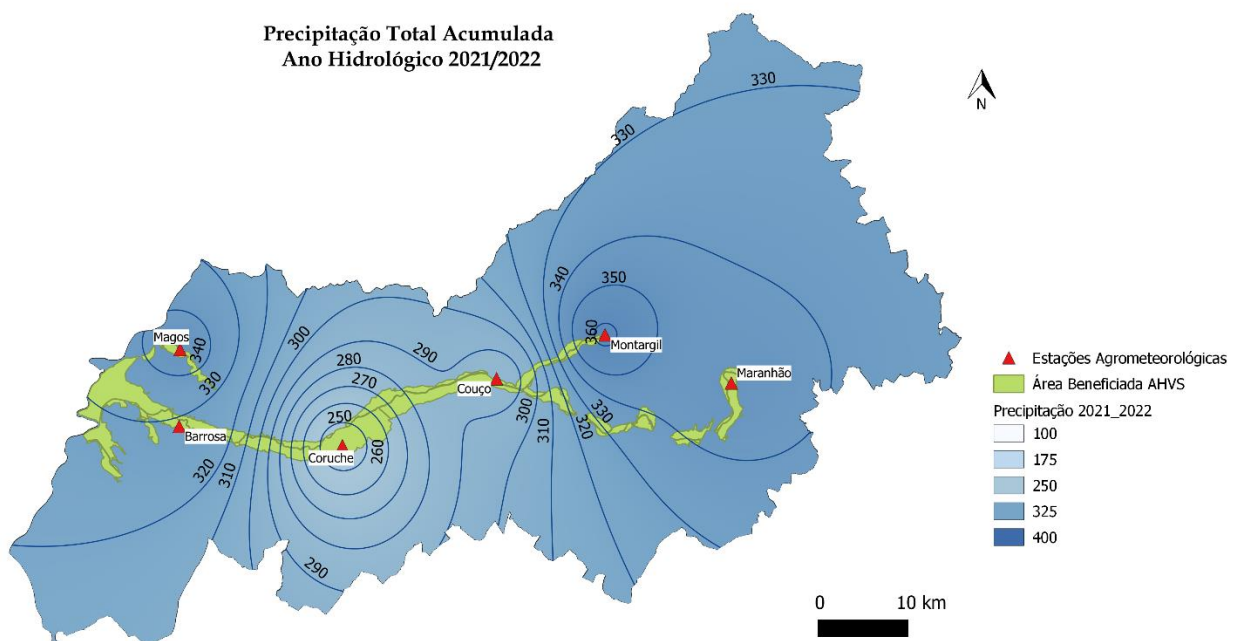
Precipitação Total Acumulada
Ano Hidrológico 2021/2022

N

330
330
340
350
360
Montargil
Maranhão
Magos
340
330
300
280
290
270
250
Couço
300
310
330
320
Barrosa
Coruche
260
320
310
290

Estações Agrometeorológicas
Área Beneficiada AHVS
Precipitação 2021_2022
100
175
250
325
400

0 10 km